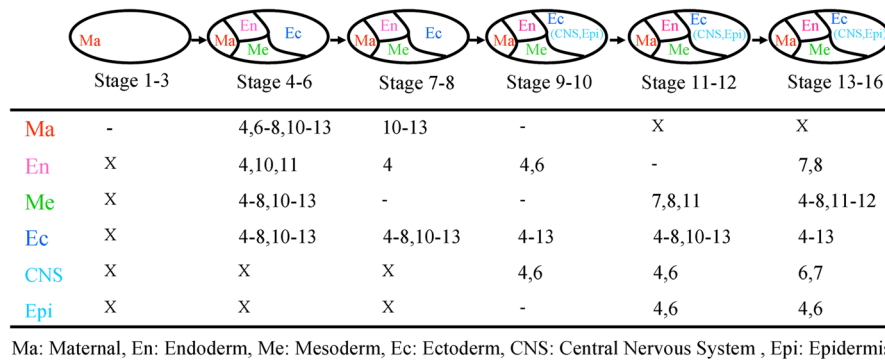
Ma

Ma En Ec Me

Ma En Ec Me

Ma En Ec (CNS,Epi) Me

Ma En Ec (CNS,Epi) Me

Ma En Ec (CNS,Epi) Me

| | Stage 1-3 | Stage 4-6 | Stage 7-8 | Stage 9-10 | Stage 11-12 | Stage 13-16 |
|---|---|---|---|---|---|---|
| Ma | - | 4,6-8,10-13 | 10-13 | - | X | X |
| En | X | 4,10,11 | 4 | 4,6 | - | 7,8 |
| Me | X | 4-8,10-13 | - | - | 7,8,11 | 4-8,11-12 |
| Ec | X | 4-8,10-13 | 4-8,10-13 | 4-13 | 4-8,10-13 | 4-13 |
| CNS | X | X | X | 4,6 | 4,6 | 6,7 |
| Epi | X | X | X | - | 4,6 | 4,6 |

Ma: Maternal, En: Endoderm, Me: Mesoderm, Ec: Ectoderm, CNS: Central Nervous System , Epi: Epidermi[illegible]